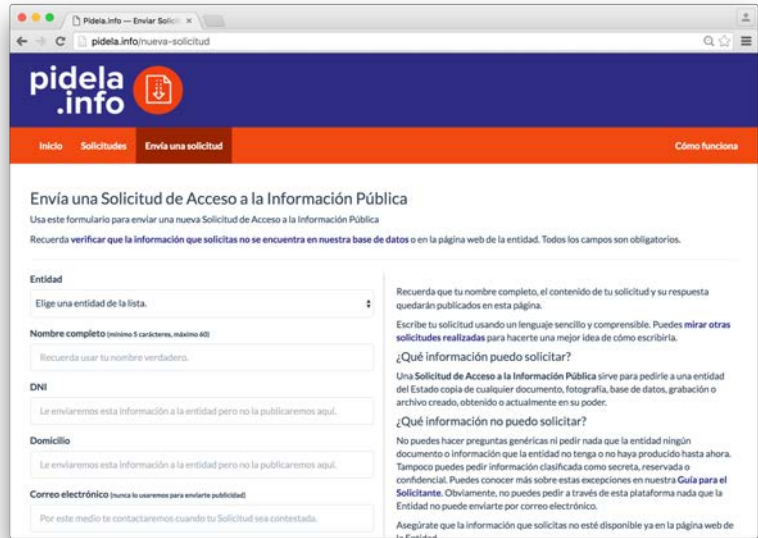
Pidela.info — Enviar Solicit ×

pidela.info/nueva-solicitud

pidela .info

Inicio Solicitudes Envía una solicitud Cómo funciona

Envía una Solicitud de Acceso a la Información Pública

Usa este formulario para enviar una nueva Solicitud de Acceso a la Información Pública

Recuerda verificar que la información que solicitas no se encuentra en nuestra base de datos o en la página web de la entidad. Todos los campos son obligatorios.

Entidad

Elige una entidad de la lista.

Nombre completo (mínimo 5 carácteres, máximo 60)

Recuerda usar tu nombre verdadero.

DNI

Le enviaremos esta información a la entidad pero no la publicaremos aquí.

Domicilio

Le enviaremos esta información a la entidad pero no la publicaremos aquí.

Correo electrónico (nunca lo usaremos para enviarte publicidad)

Por este medio te contactaremos cuando tu Solicitud sea contestada.

Recuerda que tu nombre completo, el contenido de tu solicitud y su respuesta quedarán publicados en esta página.

Escribe tu solicitud usando un lenguaje sencillo y comprensible. Puedes mirar otras solicitudes realizadas para hacerte una mejor idea de cómo escribirla.

¿Qué información puedo solicitar?

Una Solicitud de Acceso a la Información Pública sirve para pedirle a una entidad del Estado copia de cualquier documento, fotografía, base de datos, grabación o archivo creado, obtenido o actualmente en su poder.

¿Qué información no puedo solicitar?

No puedes hacer preguntas genéricas ni pedir nada que la entidad ningún documento o información que la entidad no tenga o no haya producido hasta ahora. Tampoco puedes pedir información clasificada como secreta, reservada o confidencial. Puedes conocer más sobre estas excepciones en nuestra Guía para el Solicitante. Obviamente, no puedes pedir a través de esta plataforma nada que la Entidad no puede enviarte por correo electrónico.

Asegúrate que la información que solicitas no esté disponible ya en la página web de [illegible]